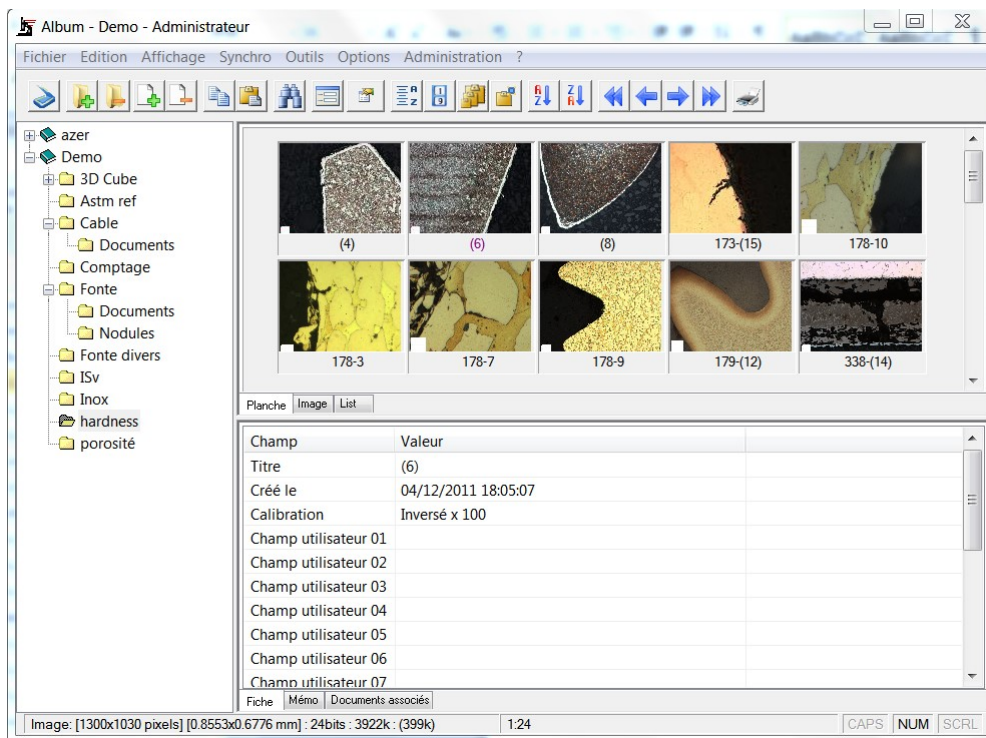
Album - Demo - Administrateur

Fichier Edition Affichage Synchro Outils Options Administration ?

azer
Demo
3D Cube
Astm ref
Cable
Documents
Comptage
Fonte
Documents
Nodules
Fonte divers
ISv
Inox
hardness
porosité

(4) (6) (8) 173-(15) 178-10
178-3 178-7 178-9 179-(12) 338-(14)

Planche Image List

| Champ | Valeur |
|---|---|
| Titre | (6) |
| Créé le | 04/12/2011 18:05:07 |
| Calibration | Inversé x 100 |
| Champ utilisateur 01 | |
| Champ utilisateur 02 | |
| Champ utilisateur 03 | |
| Champ utilisateur 04 | |
| Champ utilisateur 05 | |
| Champ utilisateur 06 | |
| Champ utilisateur 07 | |

Fiche Mémo Documents associés

Image: [1300x1030 pixels] [0.8553x0.6776 mm] : 24bits : 3922k : (399k) 1:24 CAPS NUM SCRL